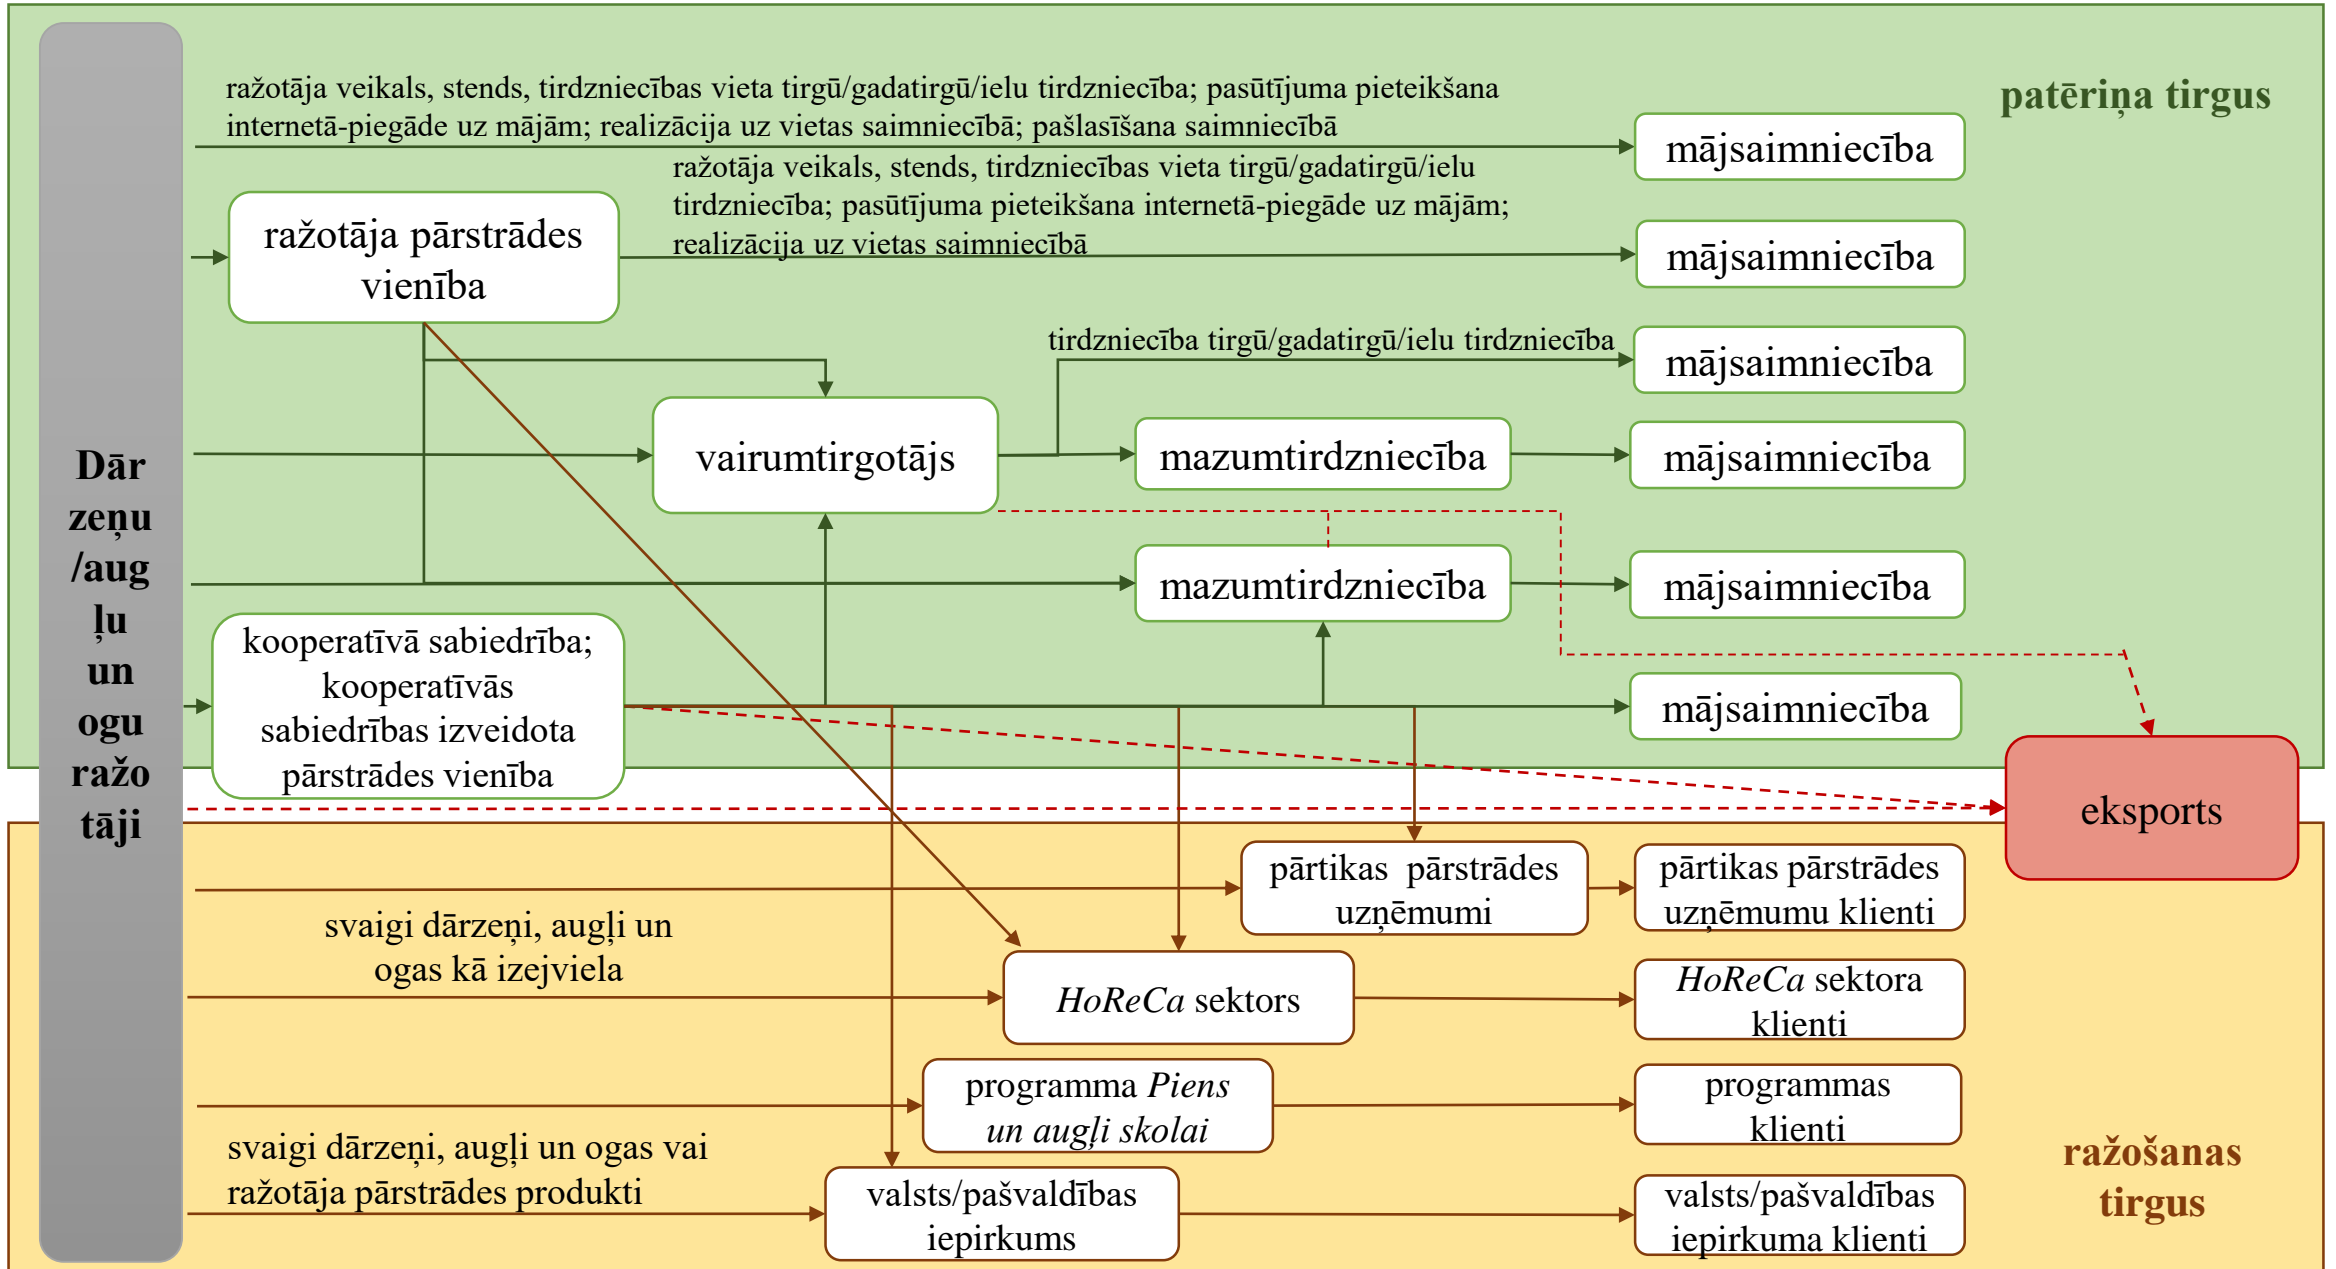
Dārzeņu/augļu un ogu ražotāji

ražotāja veikals, stends, tirdzniecības vieta tirgū/gadatirgū/ielu tirdzniecība; pasūtījuma pieteikšana internetā-piegāde uz mājām; realizācija uz vietas saimniecībā; pašlasīšana saimniecībā

patēriņa tirgus

mājsaimniecība

ražotāja pārstrādes vienība

ražotāja veikals, stends, tirdzniecības vieta tirgū/gadatirgū/ielu tirdzniecība; pasūtījuma pieteikšana internetā-piegāde uz mājām; realizācija uz vietas saimniecībā

mājsaimniecība

tirdzniecība tirgū/gadatirgū/ielu tirdzniecība

mājsaimniecība

vairumtirgotājs

mazumtirdzniecība

mājsaimniecība

mazumtirdzniecība

mājsaimniecība

kooperatīvā sabiedrība; kooperatīvās sabiedrības izveidota pārstrādes vienība

mājsaimniecība

eksports

pārtikas pārstrādes uzņēmumi

pārtikas pārstrādes uzņēmumu klienti

svaigi dārzeņi, augļi un ogas kā izejviela

*HoReCa* sektors

*HoReCa* sektora klienti

programma *Piens un augļi skolai*

programmas klienti

svaigi dārzeņi, augļi un ogas vai ražotāja pārstrādes produkti

valsts/pašvaldības iepirkums

valsts/pašvaldības iepirkuma klienti

ražošanas tirgus